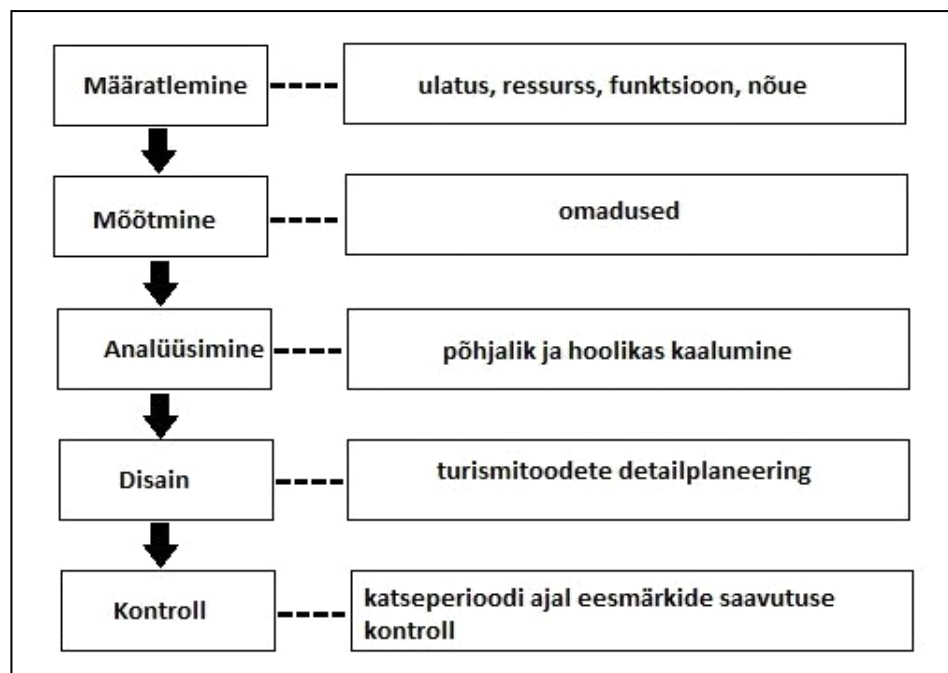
Määratlemine

ulatus, ressurss, funktsioon, nõue

Mõõtmine

omadused

Analüüsimine

põhjalik ja hoolikas kaalumine

Disain

turismitoodete detailplaneering

Kontroll

katseperioodi ajal eesmärkide saavutuse kontroll